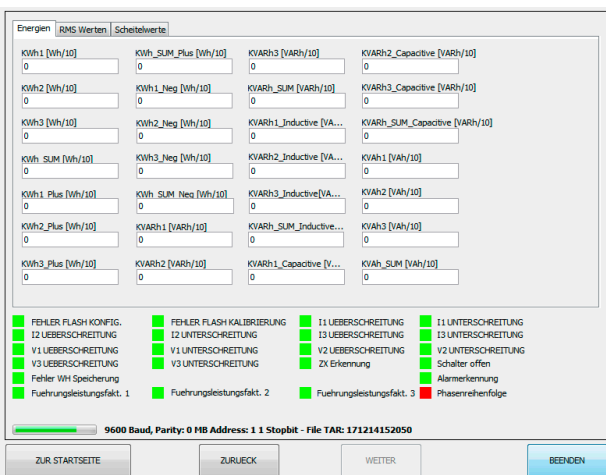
Energien | RMS Werten | Scheitelwerte

KWh1 [Wh/10]
0
KWh_SUM_Plus [Wh/10]
0
KVARh3 [VARh/10]
0
KVARh2_Capacitive [VARh/10]
0

KWh2 [Wh/10]
0
KWh1_Neg [Wh/10]
0
KVARh_SUM [VARh/10]
0
KVARh3_Capacitive [VARh/10]
0

KWh3 [Wh/10]
0
KWh2_Neg [Wh/10]
0
KVARh1_Inductive [VA...
0
KVARh_SUM_Capacitive [VARh/10]
0

KWh_SUM [Wh/10]
0
KWh3_Neg [Wh/10]
0
KVARh2_Inductive [VA...
0
KVAh1 [VAh/10]
0

KWh1_Plus [Wh/10]
0
KWh_SUM_Neg [Wh/10]
0
KVARh3_Inductive[VA...
0
KVAh2 [VAh/10]
0

KWh2_Plus [Wh/10]
0
KVARh1 [VARh/10]
0
KVARh_SUM_Inductive...
0
KVAh3 [VAh/10]
0

KWh3_Plus [Wh/10]
0
KVARh2 [VARh/10]
0
KVARh1_Capacitive [V...
0
KVAh_SUM [VAh/10]
0

FEHLER FLASH KONFIG.
I2 UEBERSCHREITUNG
V1 UEBERSCHREITUNG
V3 UEBERSCHREITUNG
Fehler WH Speicherung
Fuehrungsleistungsfakt. 1

FEHLER FLASH KALIBRIERUNG
I2 UNTERSCHREITUNG
V1 UNTERSCHREITUNG
V3 UNTERSCHREITUNG
Fuehrungsleistungsfakt. 2

I1 UEBERSCHREITUNG
I3 UEBERSCHREITUNG
V2 UEBERSCHREITUNG
ZX Erkennung
Fuehrungsleistungsfakt. 3

I1 UNTERSCHREITUNG
I3 UNTERSCHREITUNG
V2 UNTERSCHREITUNG
Schalter offen
Alarmerkennung
Phasenreihenfolge

9600 Baud, Parity: 0 MB Address: 1 1 Stopbit - File TAR: 171214152050

ZUR STARTSEITE | ZURUECK | WEITER | BEENDEN